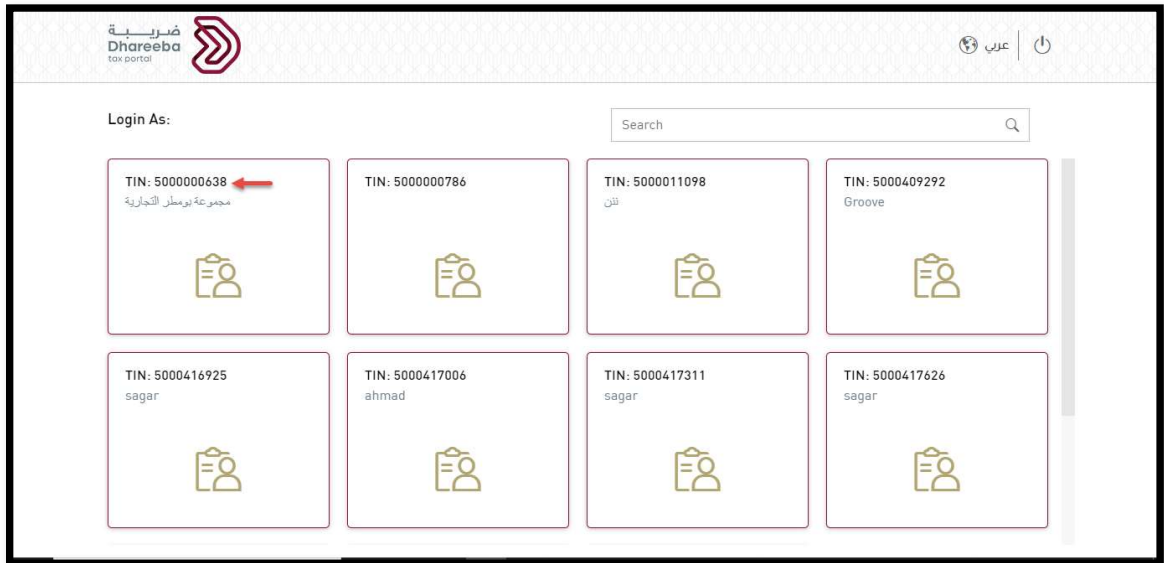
ضريبة
Dhareeba
tax portal

عربي

Login As:

Search

TIN: 5000000638
مجموعة يومطر التجارية

TIN: 5000000786

TIN: 5000011098
ننن

TIN: 5000409292
Groove

TIN: 5000416925
sagar

TIN: 5000417006
ahmad

TIN: 5000417311
sagar

TIN: 5000417626
sagar